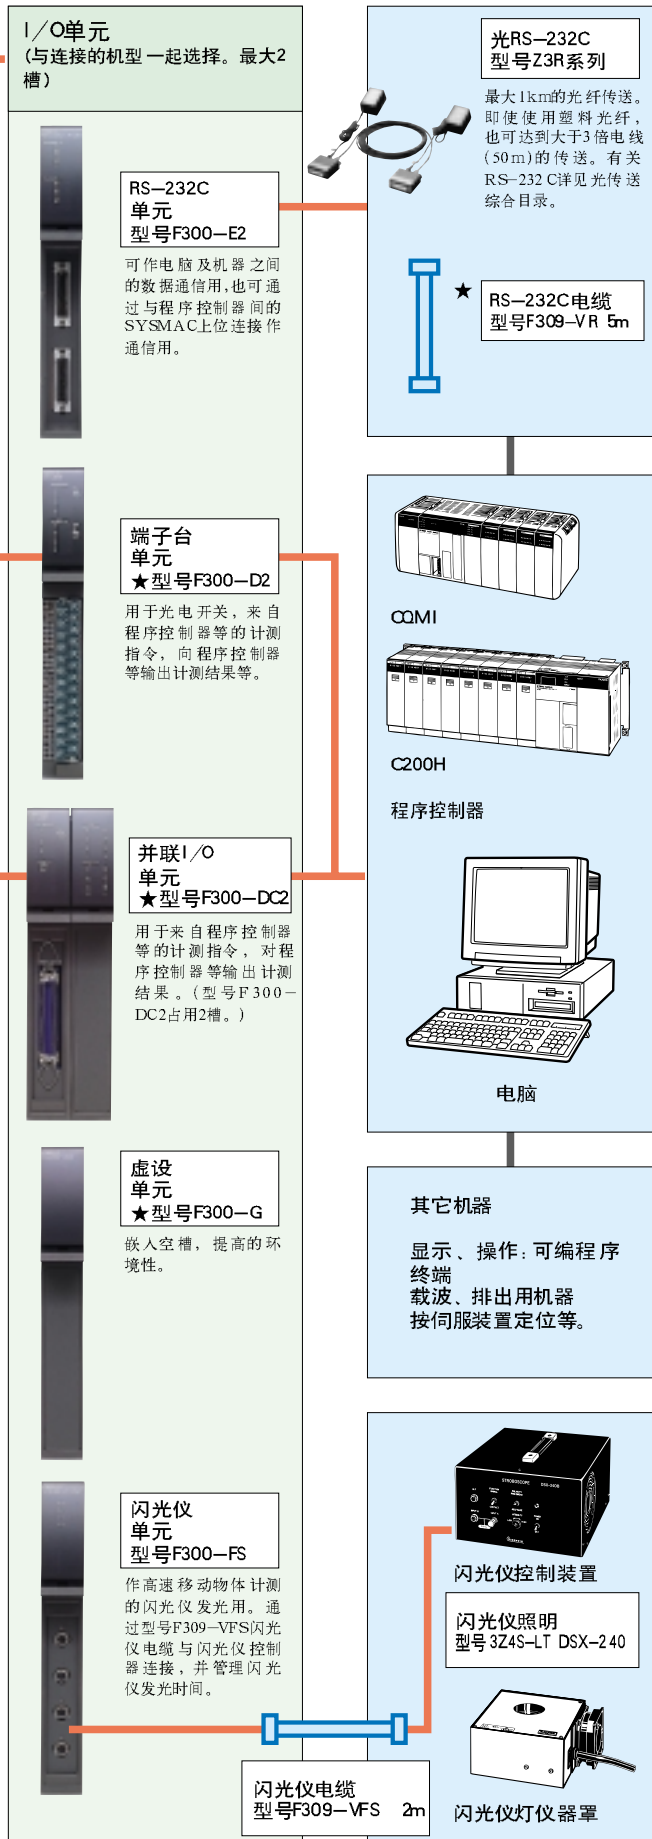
I/O单元
(与连接的机型一起选择。最大2槽)

RS−232C
单元
型号F300−E2

可作电脑及机器之间的数据通信用,也可通过与程序控制器间的SYSMAC上位连接作通信用。

端子台
单元
★型号F300−D2

用于光电开关,来自程序控制器等的计测指令,向程序控制器等输出计测结果等。

并联I/O
单元
★型号F300−DC2

用于来自程序控制器等的计测指令,对程序控制器等输出计测结果。(型号F300−DC2占用2槽。)

虚设
单元
★型号F300−G

嵌入空槽,提高的环境性。

闪光仪
单元
型号F300−FS

作高速移动物体计测的闪光仪发光用。通过型号F309−VFS闪光仪电缆与闪光仪控制器连接,并管理闪光仪发光时间。

光RS−232C
型号Z3R系列

最大1km的光纤传送。即使使用塑料光纤,也可达到大于3倍电线(50m)的传送。有关RS−232C详见光传送综合目录。

★
RS−232C电缆
型号F309−VR 5m

CQM1

C200H

程序控制器

电脑

其它机器

显示、操作:可编程序终端
载波、排出用机器
按伺服装置定位等。

闪光仪控制装置

闪光仪照明
型号3Z4S−LT DSX−240

闪光仪电缆
型号F309−VFS 2m

闪光仪灯仪器罩